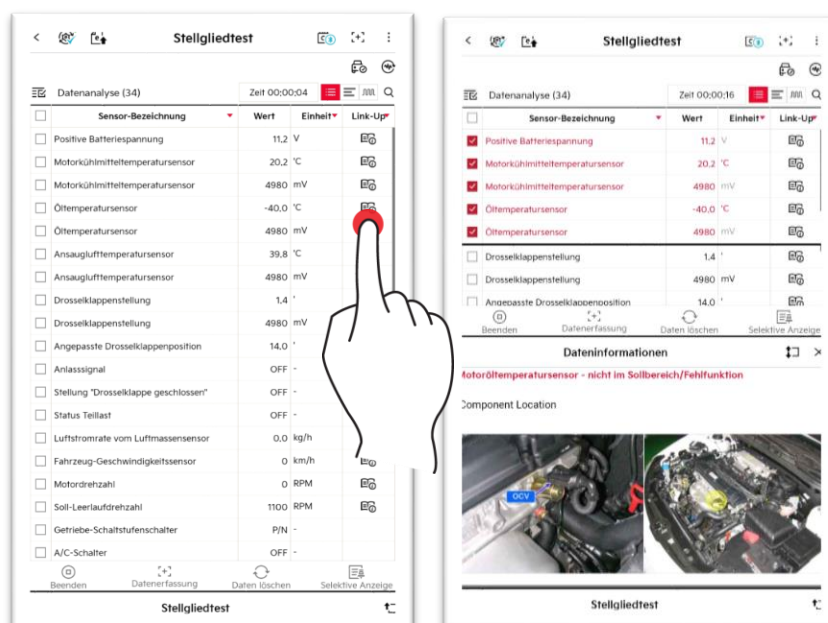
Stellgliedtest

Datenanalyse (34)
Zeit 00:00:04

| | Sensor-Bezeichnung | Wert | Einheit | Link-Up |
|---|---|---|---|---|
| | Positive Batteriespannung | 11,2 | V | |
| | Motorkühlmitteltemperatursensor | 20,2 | °C | |
| | Motorkühlmitteltemperatursensor | 4980 | mV | |
| | Öltemperatursensor | -40,0 | °C | |
| | Öltemperatursensor | 4980 | mV | |
| | Ansauglufttemperatursensor | 39,8 | °C | |
| | Ansauglufttemperatursensor | 4980 | mV | |
| | Drosselklappenstellung | 1,4 | ' | |
| | Drosselklappenstellung | 4980 | mV | |
| | Angepasste Drosselklappenposition | 14,0 | ' | |
| | Anlasssignal | OFF | - | |
| | Stellung "Drosselklappe geschlossen" | OFF | - | |
| | Status Teillast | OFF | - | |
| | Luftstromrate vom Luftmassensensor | 0,0 | kg/h | |
| | Fahrzeug-Geschwindigkeitssensor | 0 | km/h | |
| | Motordrehzahl | 0 | RPM | |
| | Soll-Leerlaufdrehzahl | 1100 | RPM | |
| | Getriebe-Schaltstufenschalter | P/N | - | |
| | A/C-Schalter | OFF | - | |

Beenden Datenerfassung Daten löschen Selektive Anzeige

Stellgliedtest

Stellgliedtest

Datenanalyse (34)
Zeit 00:00:16

| | Sensor-Bezeichnung | Wert | Einheit | Link-Up |
|---|---|---|---|---|
| | Positive Batteriespannung | 11,2 | V | |
| | Motorkühlmitteltemperatursensor | 20,2 | °C | |
| | Motorkühlmitteltemperatursensor | 4980 | mV | |
| | Öltemperatursensor | -40,0 | °C | |
| | Öltemperatursensor | 4980 | mV | |
| | Drosselklappenstellung | 1,4 | ' | |
| | Drosselklappenstellung | 4980 | mV | |
| | Angepasste Drosselklappenposition | 14,0 | ' | |

Beenden Datenerfassung Daten löschen Selektive Anzeige

Dateninformationen

Motoröltemperatursensor - nicht im Sollbereich/Fehlfunktion

Component Location

OCV

Stellgliedtest